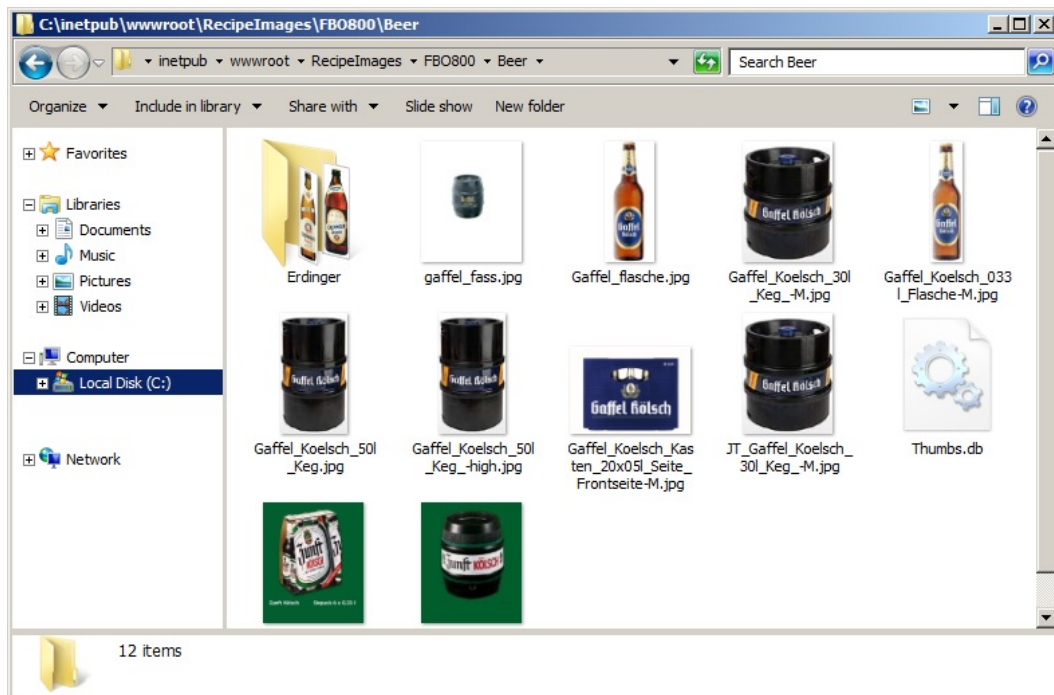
C:\inetpub\wwwroot\RecipeImages\FBO800\Beer

inetpub ▸ wwwroot ▸ RecipeImages ▸ FBO800 ▸ Beer ▸

Search Beer

Organize ▾ Include in library ▾ Share with ▾ Slide show New folder

Favorites

Libraries
Documents
Music
Pictures
Videos

Computer
Local Disk (C:)

Network

Erdinger

gaffel_fass.jpg

Gaffel_flasche.jpg

Gaffel_Koelsch_30l_Keg_-M.jpg

Gaffel_Koelsch_033l_Flasche-M.jpg

Gaffel_Koelsch_50l_Keg.jpg

Gaffel_Koelsch_50l_Keg_-high.jpg

Gaffel Kölsch

Gaffel_Koelsch_Kasten_20x05l_Seite_Frontseite-M.jpg

JT_Gaffel_Koelsch_30l_Keg_-M.jpg

Thumbs.db

12 items